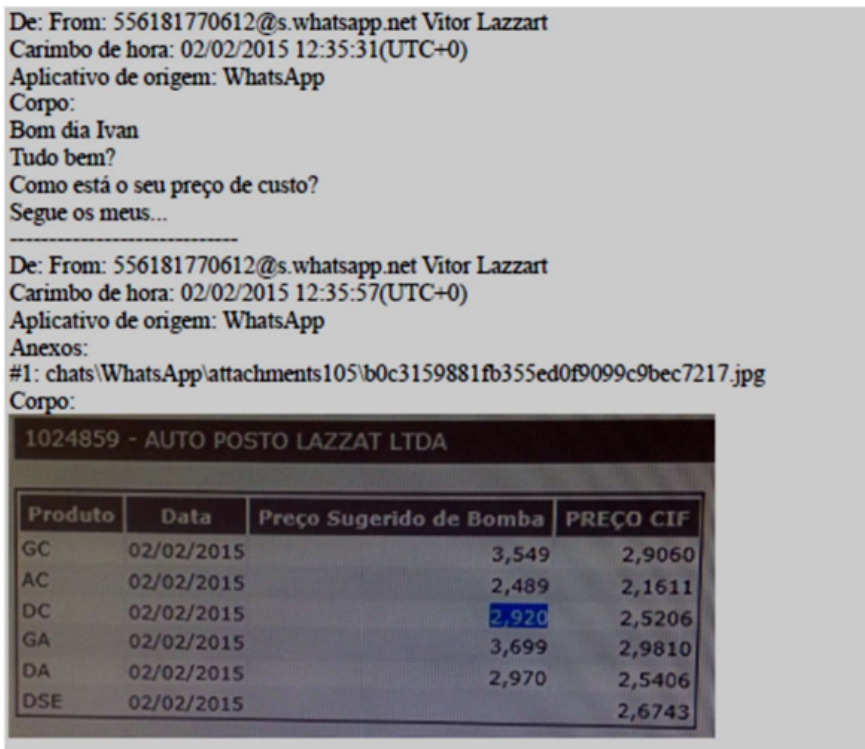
De: From: 556181770612@s.whatsapp.net Vitor Lazzart
Carimbo de hora: 02/02/2015 12:35:31(UTC+0)
Aplicativo de origem: WhatsApp
Corpo:
Bom dia Ivan
Tudo bem?
Como está o seu preço de custo?
Segue os meus...
------------------------------
De: From: 556181770612@s.whatsapp.net Vitor Lazzart
Carimbo de hora: 02/02/2015 12:35:57(UTC+0)
Aplicativo de origem: WhatsApp
Anexos:
#1: chats\WhatsApp\attachments105\b0c3159881fb355ed0f9099c9bec7217.jpg
Corpo:

1024859 - AUTO POSTO LAZZAT LTDA

| Produto | Data | Preço Sugerido de Bomba | PREÇO CIF |
|---|---|---|---|
| GC | 02/02/2015 | 3,549 | 2,9060 |
| AC | 02/02/2015 | 2,489 | 2,1611 |
| DC | 02/02/2015 | 2,920 | 2,5206 |
| GA | 02/02/2015 | 3,699 | 2,9810 |
| DA | 02/02/2015 | 2,970 | 2,5406 |
| DSE | 02/02/2015 | | 2,6743 |